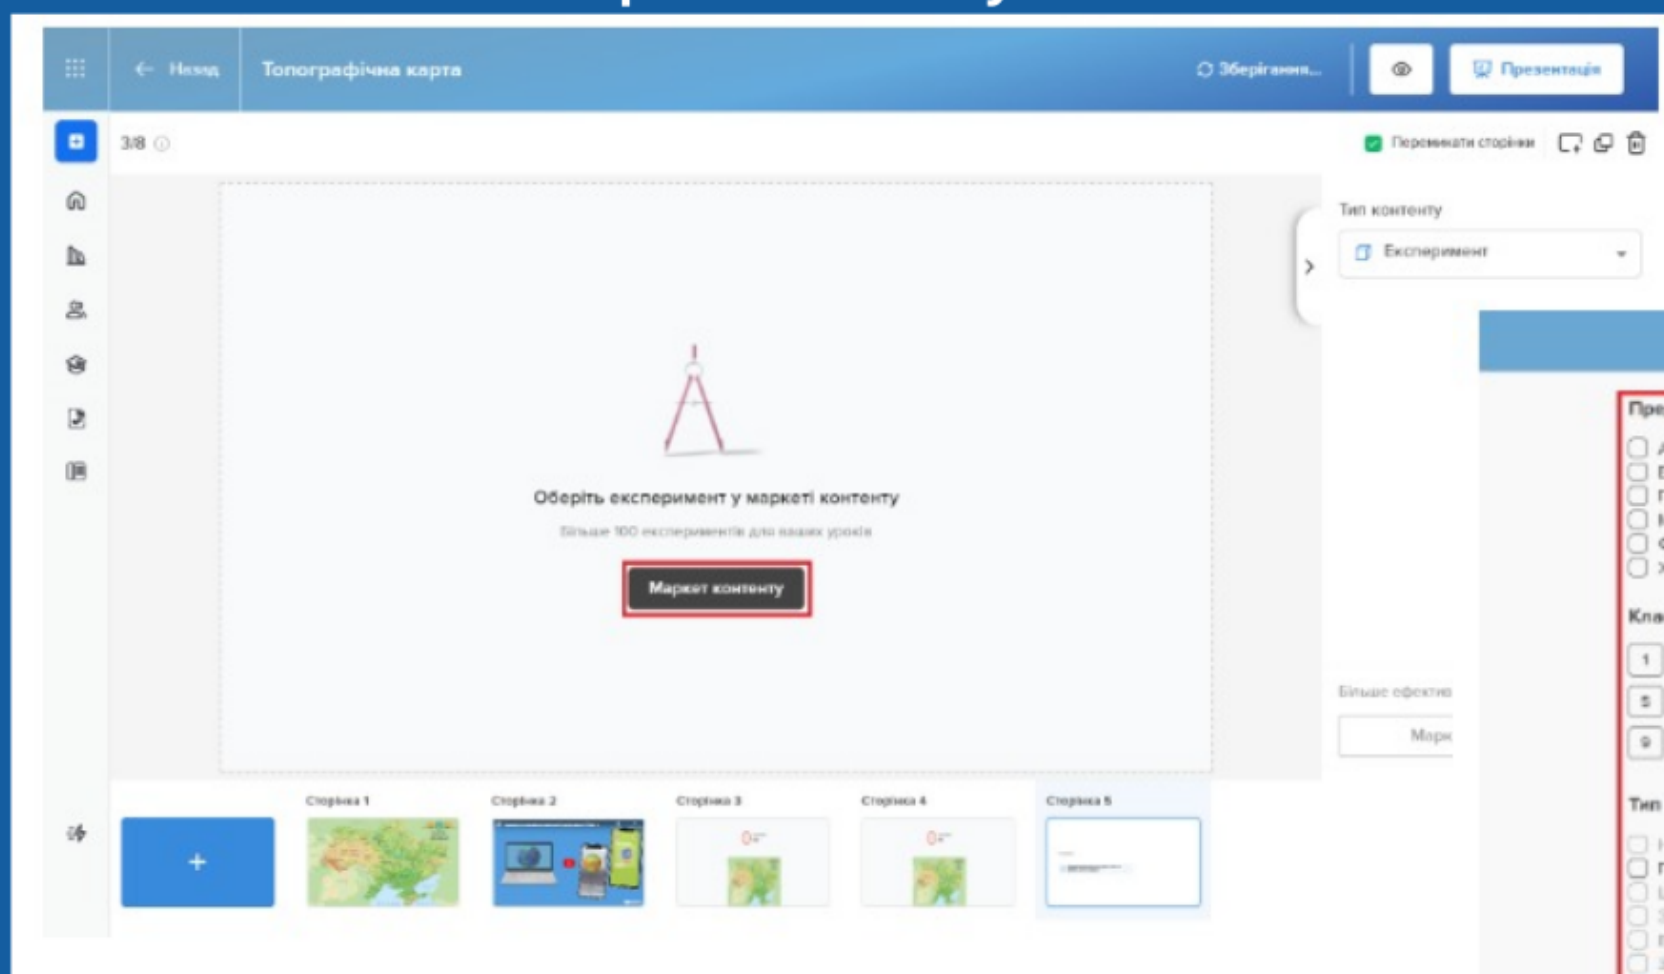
Назад

Топографічна карта

Зберігання...

Презентація

3/8

Перемикати сторінки

Тип контенту

Експеримент

Оберіть експеримент у маркеті контенту

Більше 100 експериментів для ваших уроків

Маркет контенту

Більше ефектив

Марк

Пре

Кла

1

5

9

Тип

Сторінка 1

Сторінка 2

Сторінка 3

Сторінка 4

Сторінка 5

+